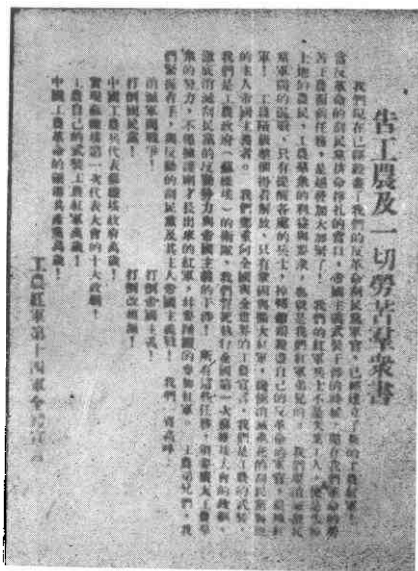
告工農及一切勞苦羣衆書

我們現在已經發表，我們的宣言和政綱…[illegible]

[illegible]

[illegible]

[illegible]

打倒國民黨！　打倒帝國主義！

中國工農兵代表蘇維埃政府萬歲！　打倒改組派！

實現蘇維埃第一次代表大會的十大政綱！

工農自己的武裝工農紅軍萬歲！

中國工農革命的領導者共產黨萬歲！

工農紅軍第十四軍全體宣言